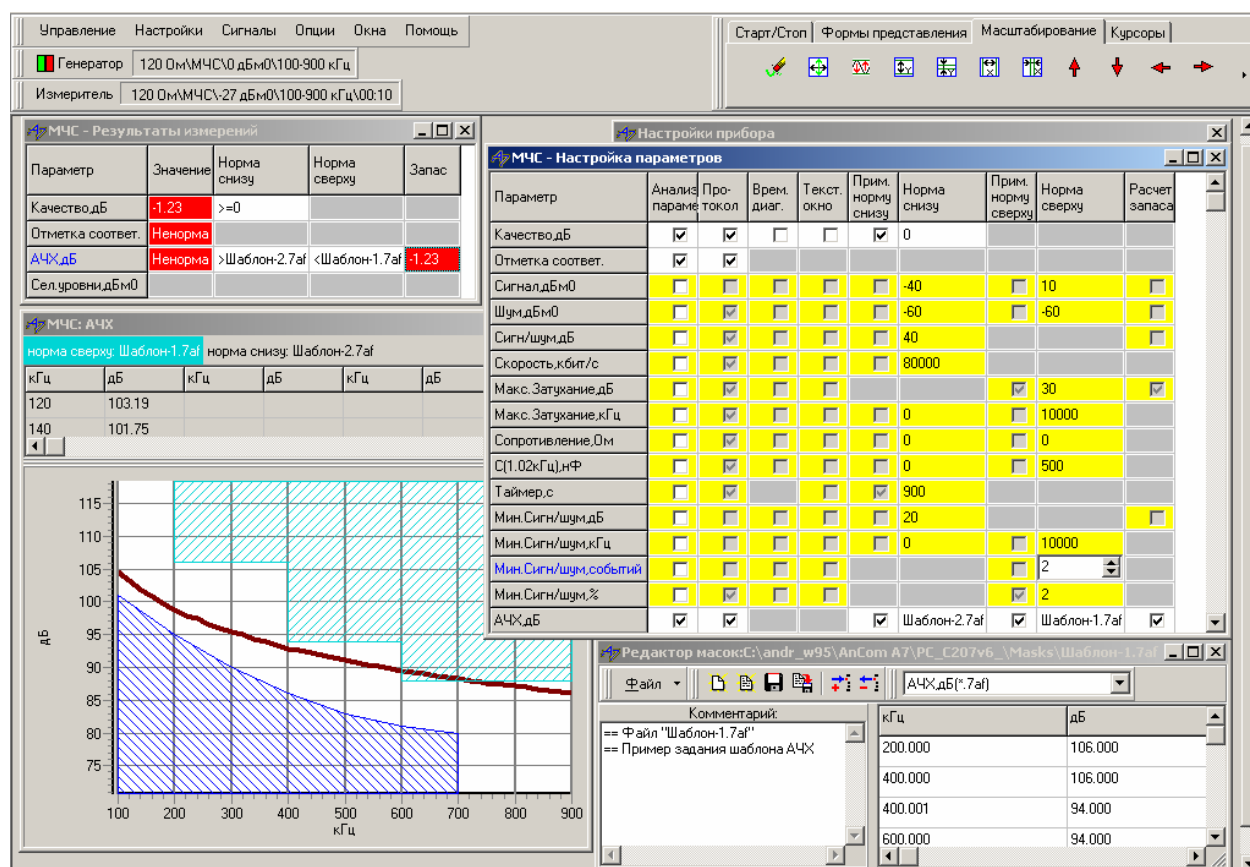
Управление Настройки Сигналы Опции Окна Помощь

Генератор 120 Ом\МЧС\0 дБм0\100-900 кГц

Измеритель 120 Ом\МЧС\-27 дБм0\100-900 кГц\00:10

Старт/Стоп Формы представления Масштабирование Курсоры

МЧС - Результаты измерений

| Параметр | Значение | Норма снизу | Норма сверху | Запас |
|---|---|---|---|---|
| Качество,дБ | -1.23 | >=0 | | |
| Отметка соответ. | Ненорма | | | |
| АЧХ,дБ | Ненорма | >Шаблон-2.7af | <Шаблон-1.7af | -1.23 |
| Сел.уровни,дБм0 | | | | |

МЧС: АЧХ

норма сверху: Шаблон-1.7af норма снизу: Шаблон-2.7af

| кГц | дБ | кГц | дБ | кГц | дБ |
|---|---|---|---|---|---|
| 120 | 103.19 | | | | |
| 140 | 101.75 | | | | |

115 110 105 100 95 90 85 80 75

дБ

100 200 300 400 500 600 700 800 900

кГц

Настройки прибора

МЧС - Настройка параметров

| Параметр | Анализ параме | Протокол | Врем. диаг. | Текст. окно | Прим. норму снизу | Норма снизу | Прим. норму сверху | Норма сверху | Расчет запаса |
|---|---|---|---|---|---|---|---|---|---|
| Качество,дБ | ☑ | ☑ | ☐ | ☐ | ☑ | 0 | | | |
| Отметка соответ. | ☑ | ☑ | | | | | | | |
| Сигнал,дБм0 | ☐ | ☐ | ☐ | ☐ | ☐ | -40 | ☐ | 10 | ☐ |
| Шум,дБм0 | ☐ | ☑ | ☐ | ☐ | ☐ | -60 | ☐ | -60 | ☐ |
| Сигн/шум,дБ | ☐ | ☑ | ☐ | ☐ | ☐ | 40 | | | ☐ |
| Скорость,кбит/с | ☐ | ☑ | ☐ | ☐ | ☐ | 80000 | | | |
| Макс.Затухание,дБ | ☐ | ☑ | ☐ | ☐ | | | ☑ | 30 | ☑ |
| Макс.Затухание,кГц | ☐ | ☑ | ☐ | ☐ | ☐ | 0 | ☐ | 10000 | |
| Сопротивление,Ом | ☐ | ☑ | ☐ | ☐ | ☐ | 0 | ☐ | 0 | |
| С(1.02кГц),нФ | ☐ | ☑ | ☐ | ☐ | ☐ | 0 | ☐ | 500 | |
| Таймер,с | ☐ | ☑ | | ☐ | ☑ | 900 | | | |
| Мин.Сигн/шум,дБ | ☐ | ☐ | ☐ | ☐ | ☐ | 20 | | | ☐ |
| Мин.Сигн/шум,кГц | ☐ | ☐ | ☐ | ☐ | ☐ | 0 | ☐ | 10000 | |
| Мин.Сигн/шум,событий | ☐ | ☐ | ☐ | ☐ | | | ☐ | 2 | |
| Мин.Сигн/шум,% | ☐ | ☑ | ☐ | ☐ | | | ☑ | 2 | |
| АЧХ,дБ | ☑ | ☑ | | | ☑ | Шаблон-2.7af | ☑ | Шаблон-1.7af | ☑ |

Редактор масок:C:\andr_w95\AnCom A7\PC_C207v6_\Masks\Шаблон-1.7af

Файл АЧХ,дБ(*.7af)

Комментарий:
== Файл "Шаблон-1.7af"
== Пример задания шаблона АЧХ

| кГц | дБ |
|---|---|
| 200.000 | 106.000 |
| 400.000 | 106.000 |
| 400.001 | 94.000 |
| 600.000 | 94.000 |